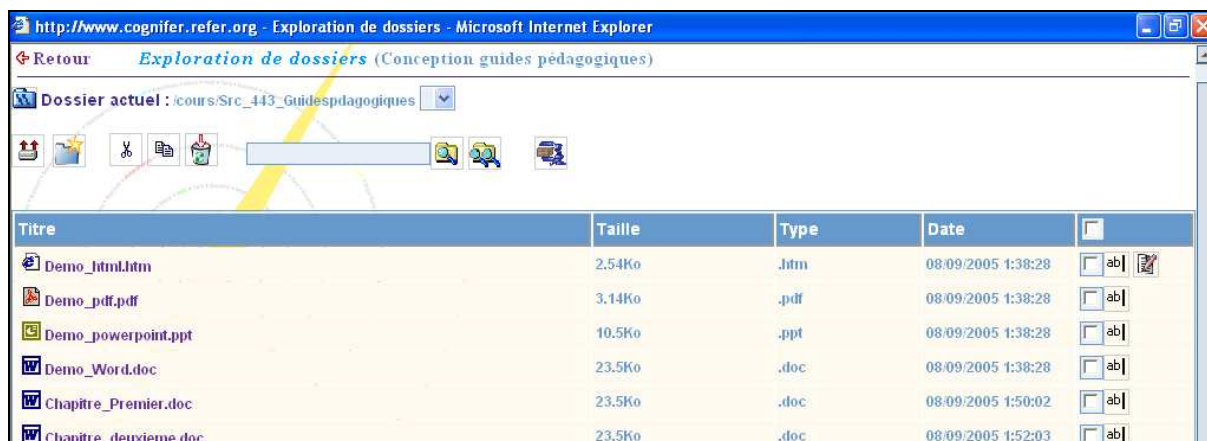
http://www.cognifer.refer.org - Exploration de dossiers - Microsoft Internet Explorer

Retour Exploration de dossiers (Conception guides pédagogiques)

Dossier actuel : /cours/Src_443_Guidespdagogiques

| Titre | Taille | Type | Date | |
|---|---|---|---|---|
| Demo_html.htm | 2.54Ko | .htm | 08/09/2005 1:38:28 | ab |
| Demo_pdf.pdf | 3.14Ko | .pdf | 08/09/2005 1:38:28 | ab |
| Demo_powerpoint.ppt | 10.5Ko | .ppt | 08/09/2005 1:38:28 | ab |
| Demo_Word.doc | 23.5Ko | .doc | 08/09/2005 1:38:28 | ab |
| Chapitre_Premier.doc | 23.5Ko | .doc | 08/09/2005 1:50:02 | ab |
| Chapitre_deuxieme.doc | 23.5Ko | .doc | 08/09/2005 1:52:03 | ab |